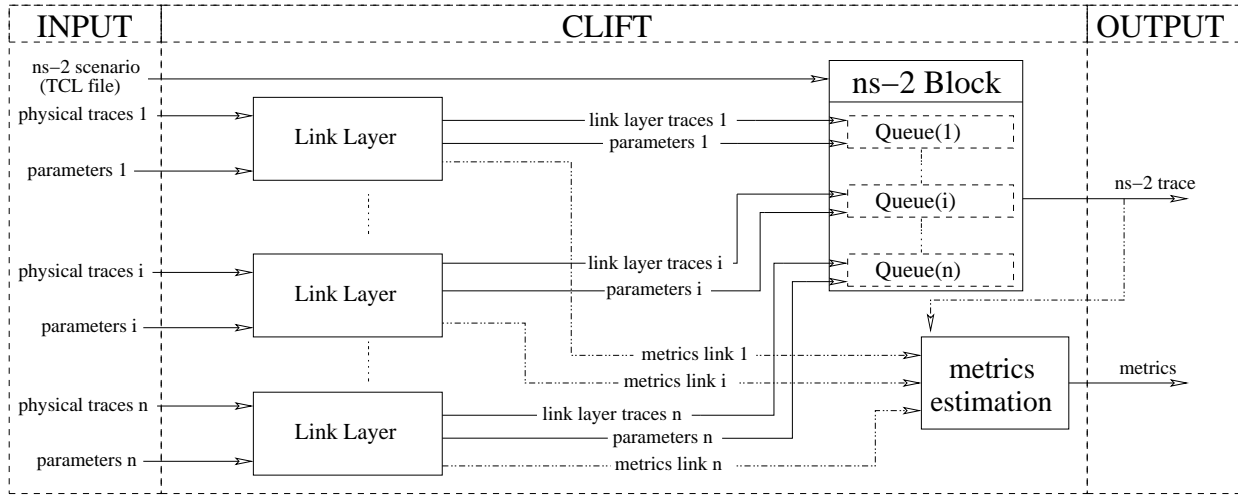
INPUT

CLIFT

OUTPUT

ns−2 scenario (TCL file)

physical traces 1

parameters 1

physical traces i

parameters i

physical traces n

parameters n

Link Layer

Link Layer

Link Layer

link layer traces 1

parameters 1

link layer traces i

parameters i

link layer traces n

parameters n

metrics link 1

metrics link i

metrics link n

ns−2 Block

Queue(1)

Queue(i)

Queue(n)

ns−2 trace

metrics estimation

metrics